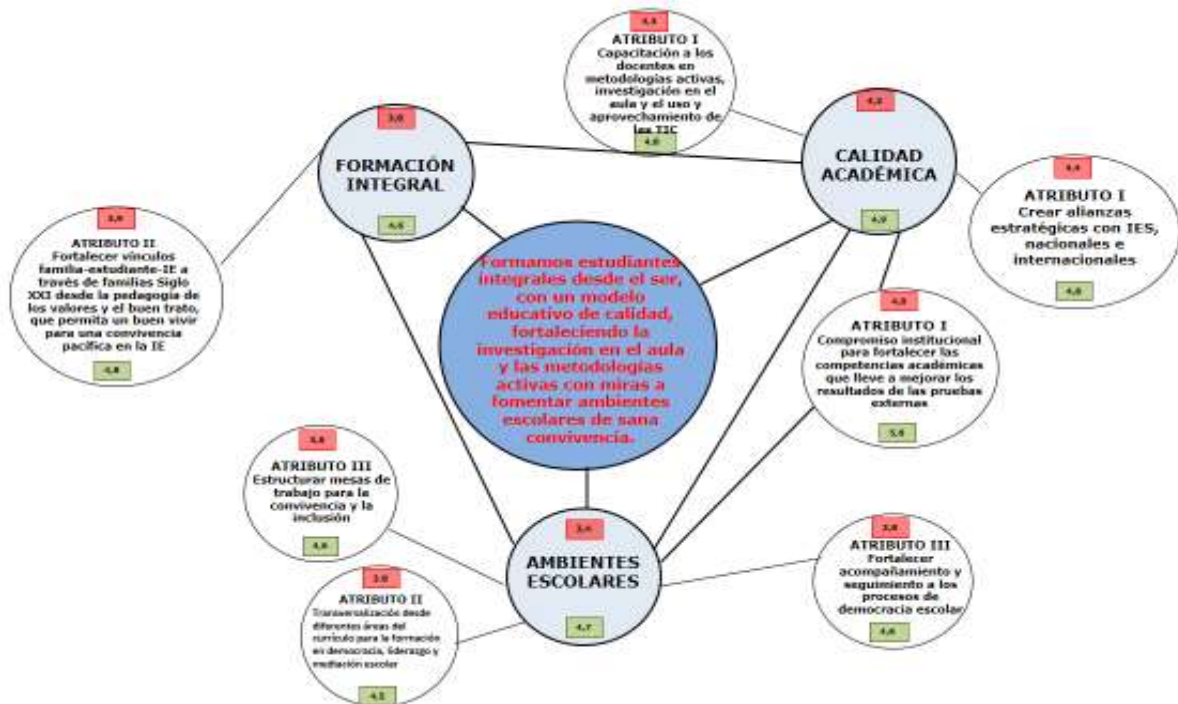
3,4
ATRIBUTO I
Capacitación a los docentes en metodologías activas, investigación en el aula y el uso y aprovechamiento de las TIC
4,0

3,0
FORMACIÓN INTEGRAL
4,6

4,2
CALIDAD ACADÉMICA
4,9

4,4
ATRIBUTO I
Crear alianzas estratégicas con IES, nacionales e internacionales
4,8

3,9
ATRIBUTO II
Fortalecer vínculos familia-estudiante-IE a través de familias Siglo XXI desde la pedagogía de los valores y el buen trato, que permita un buen vivir para una convivencia pacífica en la IE
4,8

Formamos estudiantes integrales desde el ser, con un modelo educativo de calidad, fortaleciendo la investigación en el aula y las metodologías activas con miras a fomentar ambientes escolares de sana convivencia.

4,0
ATRIBUTO I
Compromiso institucional para fortalecer las competencias académicas que lleve a mejorar los resultados de las pruebas externas
5,0

3,6
ATRIBUTO III
Estructurar mesas de trabajo para la convivencia y la inclusión
4,6

3,6
AMBIENTES ESCOLARES
4,7

3,8
ATRIBUTO III
Fortalecer acompañamiento y seguimiento a los procesos de democracia escolar
4,6

3,0
ATRIBUTO II
Transversalización desde diferentes áreas del currículo para la formación en democracia, liderazgo y mediación escolar
4,2